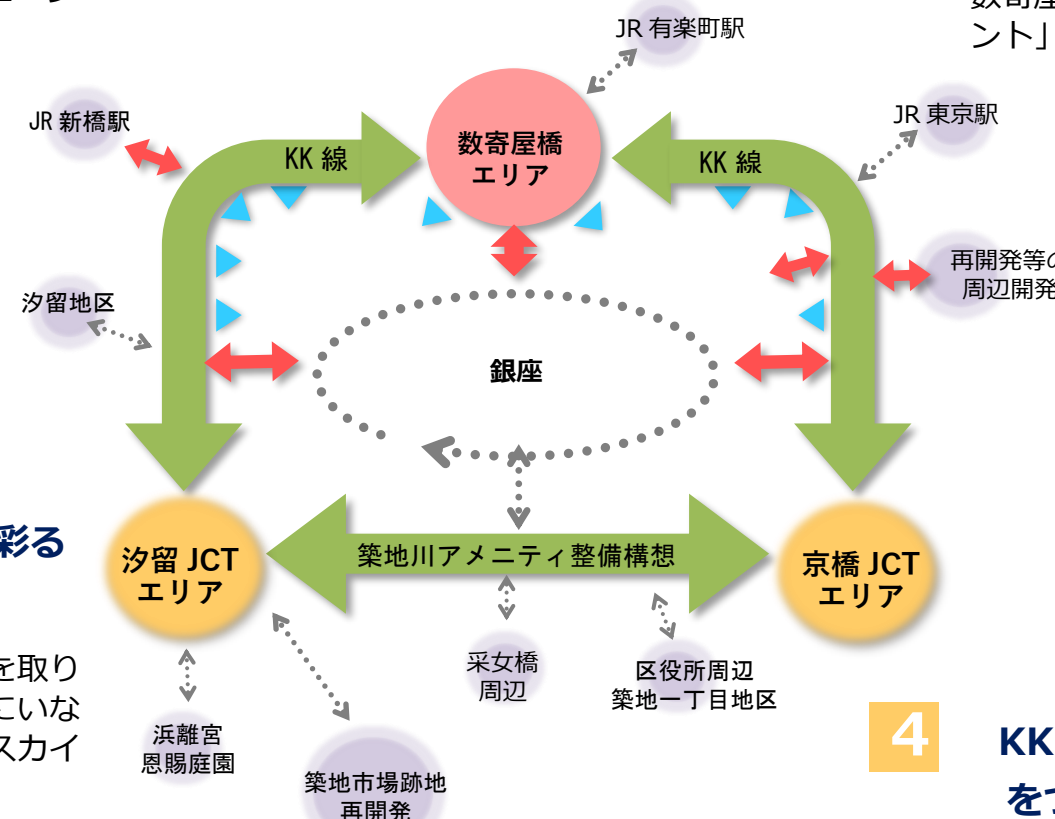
数寄屋
ント」

JR 有楽町駅

JR 新橋駅

KK 線

数寄屋橋
エリア

KK 線

JR 東京駅

再開発等の
周辺開発

汐留地区

銀座

彩る

汐留 JCT
エリア

築地川アメニティ整備構想

京橋 JCT
エリア

を取り
こいな
スカイ

采女橋
周辺

区役所周辺
築地一丁目地区

浜離宮
恩賜庭園

築地市場跡地
再開発

4

KK
を